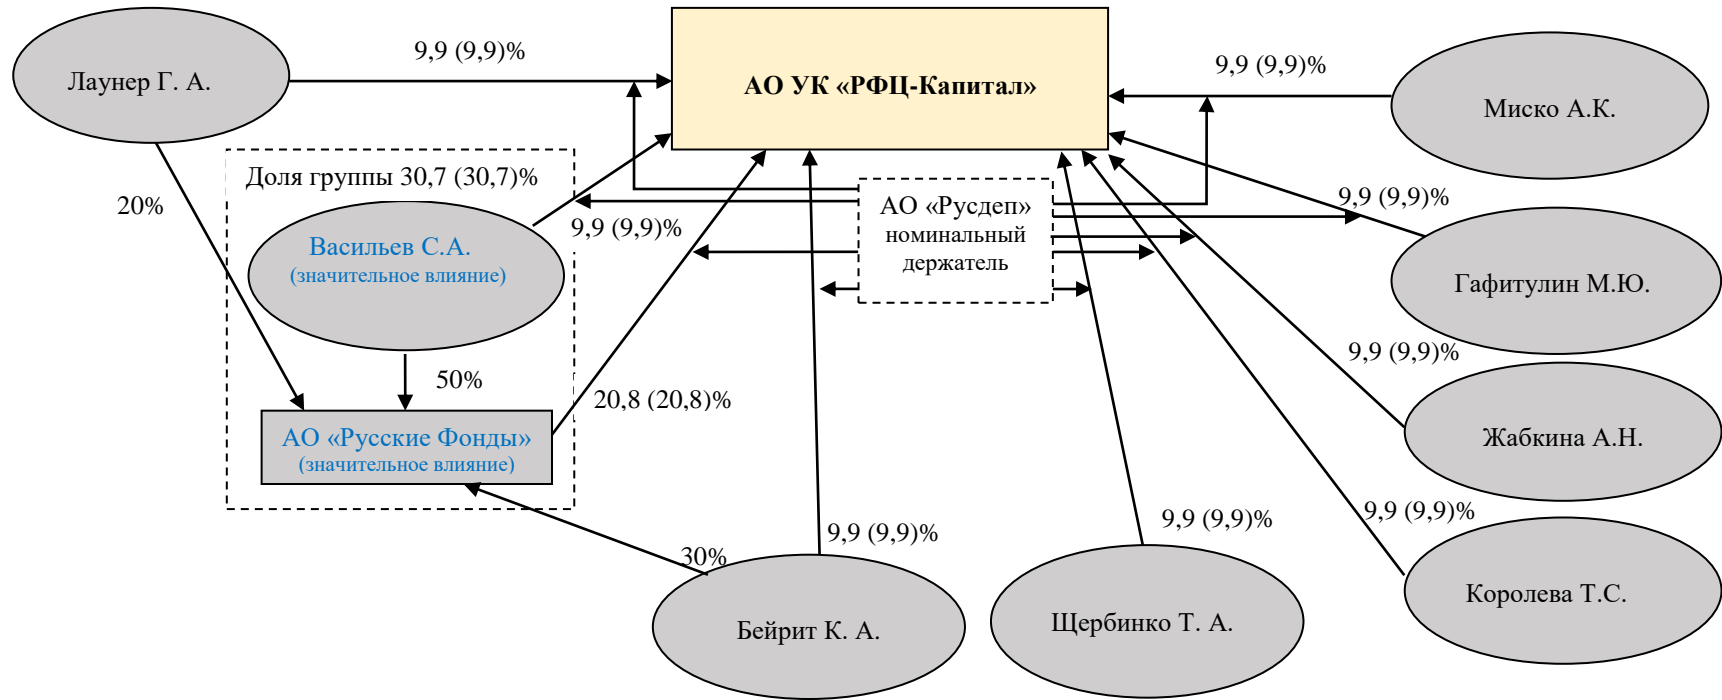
АО УК «РФЦ-Капитал»

Лаунер Г. А.

9,9 (9,9)%

20%

Доля группы 30,7 (30,7)%

Васильев С.А.
(значительное влияние)

9,9 (9,9)%

50%

АО «Русские Фонды»
(значительное влияние)

20,8 (20,8)%

АО «Русдеп» номинальный держатель

9,9 (9,9)%

Миско А.К.

9,9 (9,9)%

Гафитулин М.Ю.

9,9 (9,9)%

Жабкина А.Н.

9,9 (9,9)%

Королева Т.С.

30%

Бейрит К. А.

9,9 (9,9)%

9,9 (9,9)%

Щербинко Т. А.